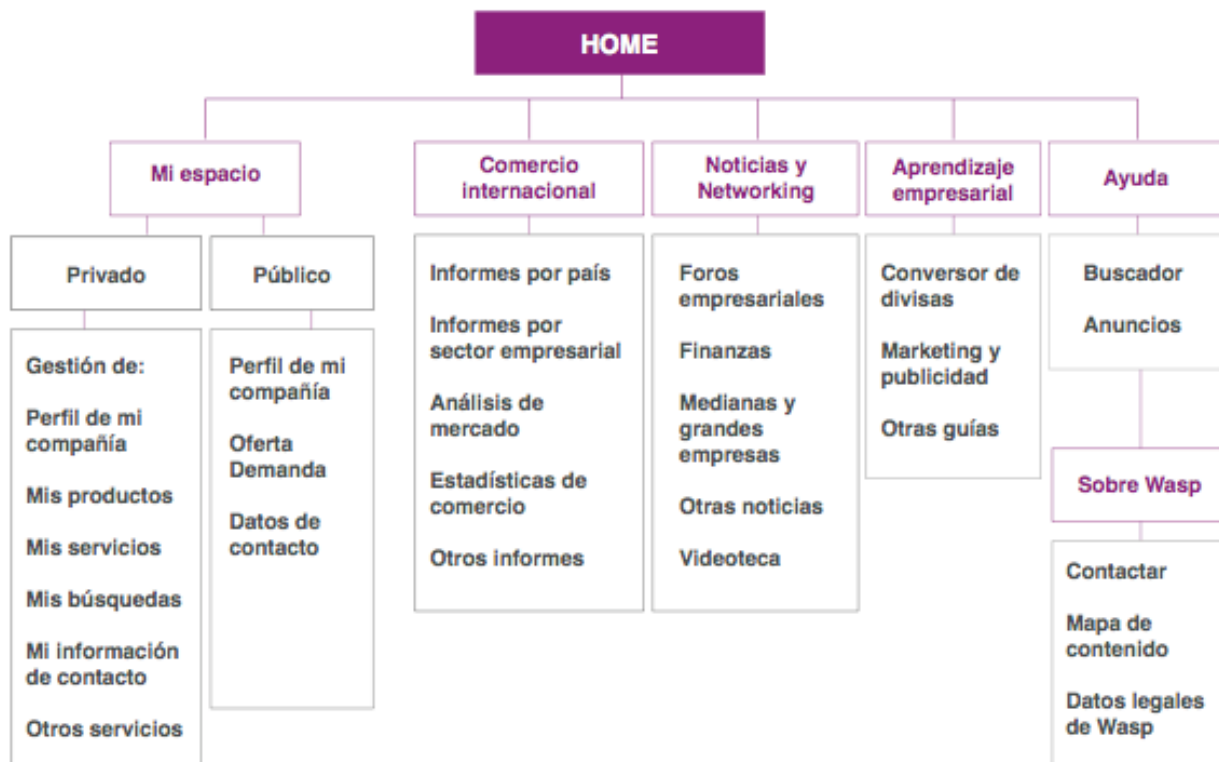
HOME

Mi espacio

Privado

Gestión de:

Perfil de mi compañía

Mis productos

Mis servicios

Mis búsquedas

Mi información de contacto

Otros servicios

Público

Perfil de mi compañía

Oferta Demanda

Datos de contacto

Comercio internacional

Informes por país

Informes por sector empresarial

Análisis de mercado

Estadísticas de comercio

Otros informes

Noticias y Networking

Foros empresariales

Finanzas

Medianas y grandes empresas

Otras noticias

Videoteca

Aprendizaje empresarial

Conversor de divisas

Marketing y publicidad

Otras guías

Ayuda

Buscador

Anuncios

Sobre Wasp

Contactar

Mapa de contenido

Datos legales de Wasp